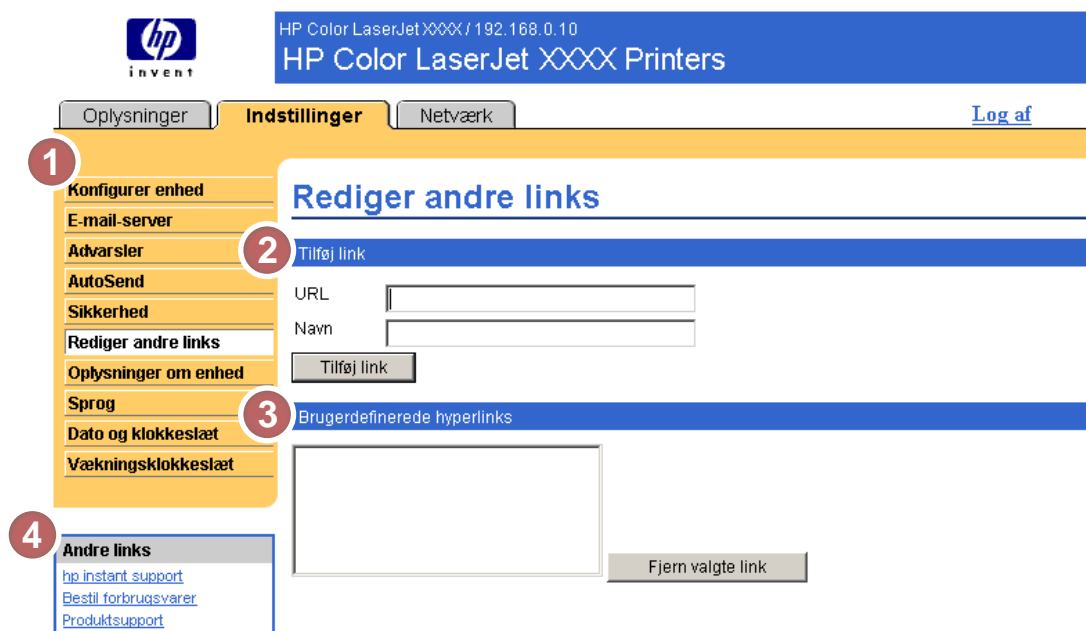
hp
invent

HP Color LaserJet XXXX / 192.168.0.10
HP Color LaserJet XXXX Printers

Oplysninger | Indstillinger | Netværk

Log af

1

Konfigurer enhed
E-mail-server
Advarsler
AutoSend
Sikkerhed
Rediger andre links
Oplysninger om enhed
Sprog
Dato og klokkeslæt
Vækningsklokkeslæt

Rediger andre links

2

Tilføj link

URL

Navn

Tilføj link

3

Brugerdefinerede hyperlinks

Fjern valgte link

4

Andre links
hp instant support
Bestil forbrugsvarer
Produktsupport